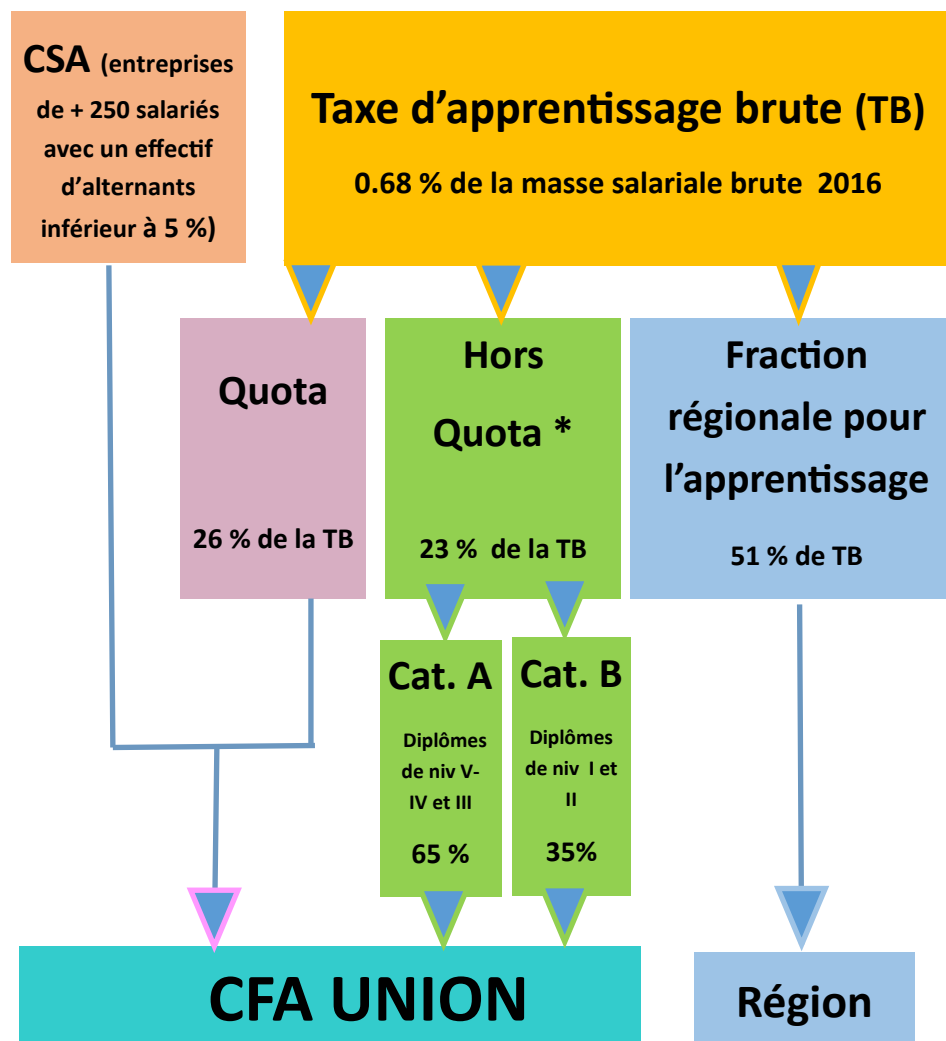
CSA (entreprises de + 250 salariés avec un effectif d'alternants inférieur à 5 %)

Taxe d'apprentissage brute (TB)

0.68 % de la masse salariale brute 2016

Quota

26 % de la TB

Hors Quota *

23 % de la TB

Fraction régionale pour l'apprentissage

51 % de TB

Cat. A

Diplômes de niv V-IV et III

65 %

Cat. B

Diplômes de niv I et II

35%

CFA UNION

Région